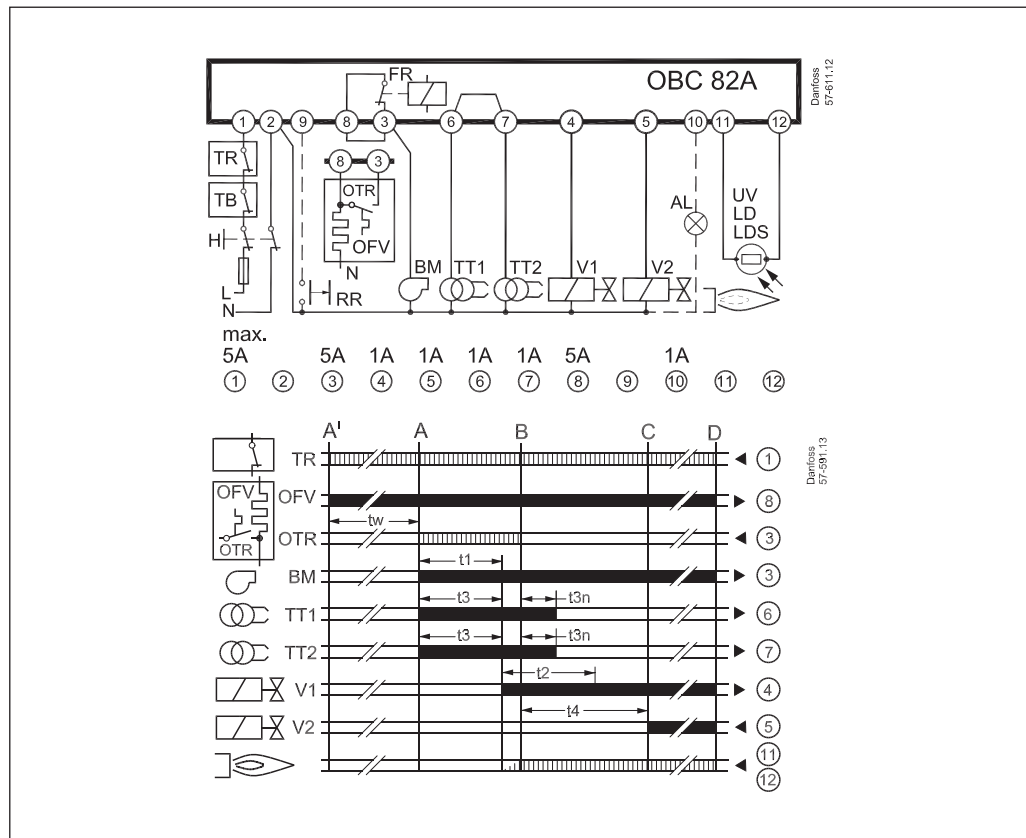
OBC 82A

Danfoss 57-611.12

FR

1 2 9 8 3 6 7 4 5 10 11 12

TR
TB
H
L
N

8 3
OTR
OFV
N

RR

BM TT1 TT2 V1 V2

AL

UV
LD
LDS

max.
5A

| ① | ② | ③ | ④ | ⑤ | ⑥ | ⑦ | ⑧ | ⑨ | ⑩ | ⑪ | ⑫ |
|---|---|---|---|---|---|---|---|---|---|---|---|
| 5A | | 5A | 1A | 1A | 1A | 1A | 5A | | 1A | | |

A' A B C D

Danfoss 57-591.13

TR ◄ ①
OFV OFV ► ⑧
tw
OTR OTR ◄ ③
t1
BM ► ③
t3 t3n
TT1 ► ⑥
t3 t3n
TT2 ► ⑦
t2
V1 ► ④
t4
V2 ◄ ⑤
◄ ⑪ ⑫